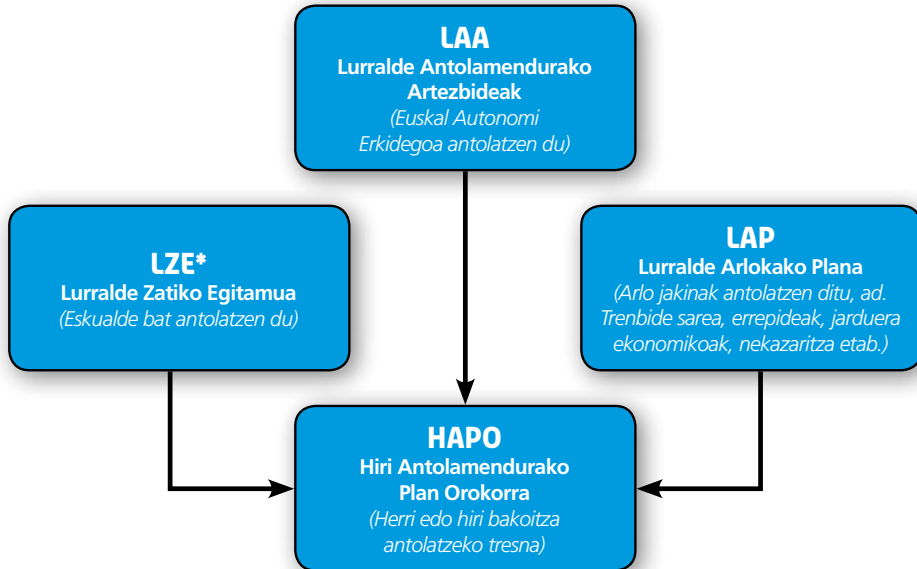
LAA
Lurralde Antolamendurako Artezbideak
(Euskal Autonomi Erkidegoa antolatzen du)

LZE*
Lurralde Zatiko Egitamua
(Eskualde bat antolatzen du)

LAP
Lurralde Arlokako Plana
(Arlo jakinak antolatzen ditu, ad. Trenbide sarea, errepideak, jarduera ekonomikoak, nekazaritza etab.)

HAPO
Hiri Antolamendurako Plan Orokorra
(Herri edo hiri bakoitza antolatzeko tresna)